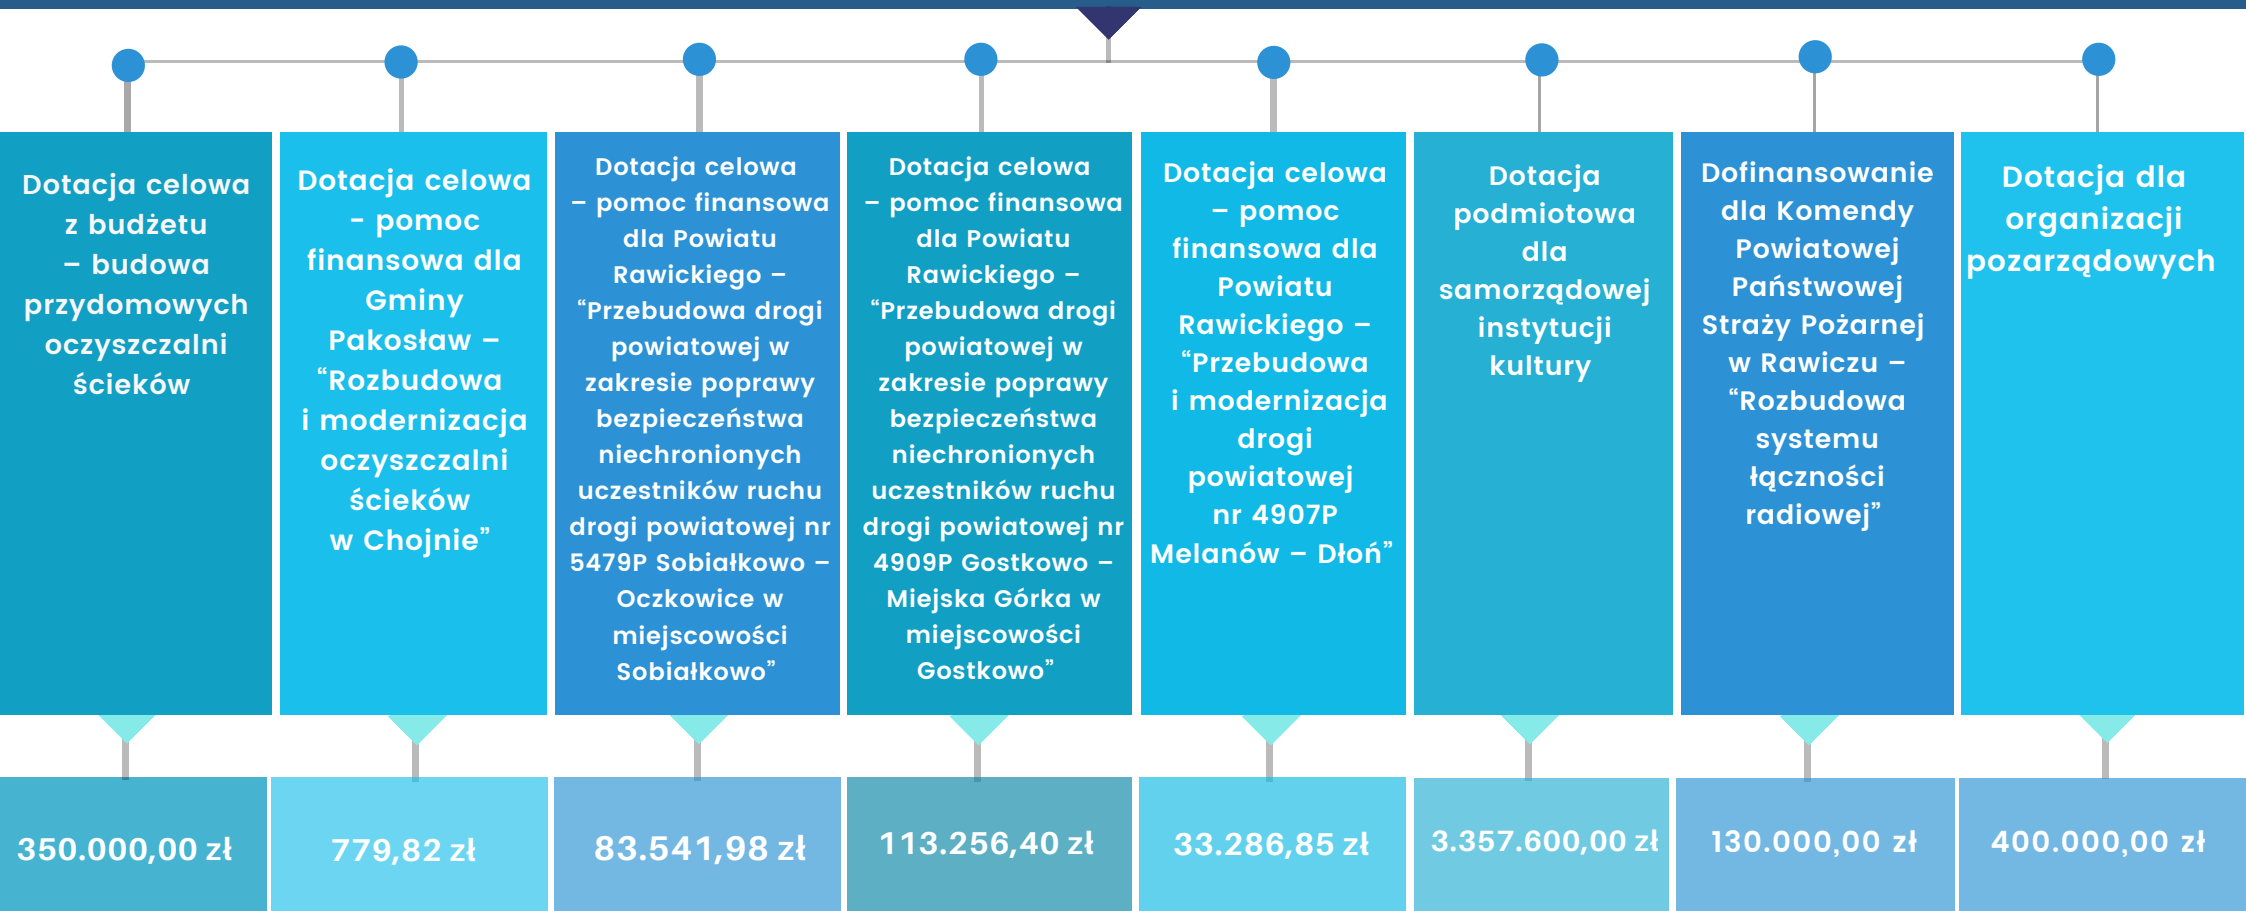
Dotacja celowa z budżetu – budowa przydomowych oczyszczalni ścieków

Dotacja celowa – pomoc finansowa dla Gminy Pakosław – “Rozbudowa i modernizacja oczyszczalni ścieków w Chojnie”

Dotacja celowa – pomoc finansowa dla Powiatu Rawickiego – “Przebudowa drogi powiatowej w zakresie poprawy bezpieczeństwa niechronionych uczestników ruchu drogi powiatowej nr 5479P Sobiałkowo – Oczkowice w miejscowości Sobiałkowo”

Dotacja celowa – pomoc finansowa dla Powiatu Rawickiego – “Przebudowa drogi powiatowej w zakresie poprawy bezpieczeństwa niechronionych uczestników ruchu drogi powiatowej nr 4909P Gostkowo – Miejska Górka w miejscowości Gostkowo”

Dotacja celowa – pomoc finansowa dla Powiatu Rawickiego – “Przebudowa i modernizacja drogi powiatowej nr 4907P Melanów – Dłoń”

Dotacja podmiotowa dla samorządowej instytucji kultury

Dofinansowanie dla Komendy Powiatowej Państwowej Straży Pożarnej w Rawiczu – “Rozbudowa systemu łączności radiowej”

Dotacja dla organizacji pozarządowych

350.000,00 zł

779,82 zł

83.541,98 zł

113.256,40 zł

33.286,85 zł

3.357.600,00 zł

130.000,00 zł

400.000,00 zł